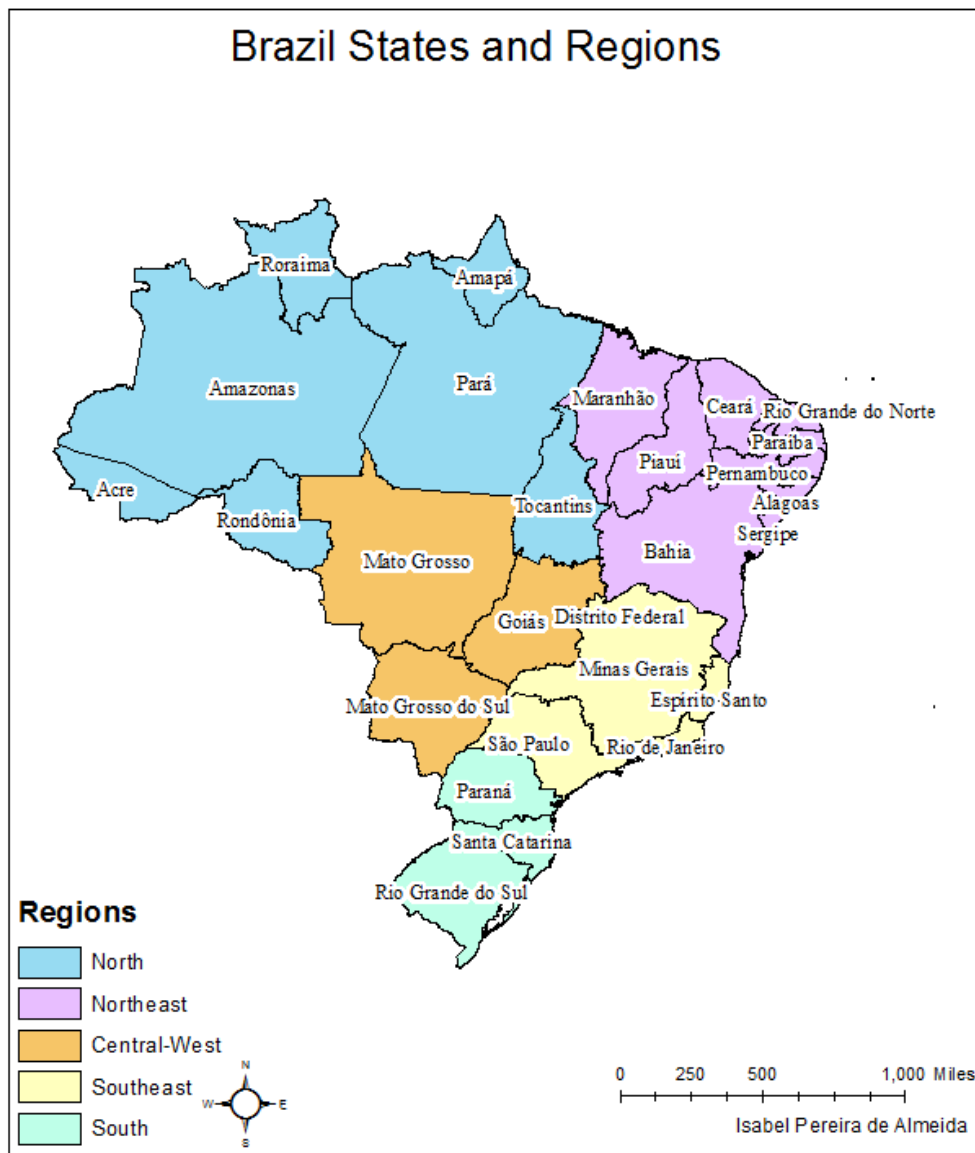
Brazil States and Regions

Roraima
Amapá
Amazonas
Pará
Maranhão
Ceará
Rio Grande do Norte
Paraíba
Piauí
Pernambuco
Alagoas
Acre
Rondônia
Tocantins
Sergipe
Bahia
Mato Grosso
Goiás
Distrito Federal
Minas Gerais
Espírito Santo
Mato Grosso do Sul
São Paulo
Rio de Janeiro
Paraná
Santa Catarina
Rio Grande do Sul

Regions
North
Northeast
Central-West
Southeast
South

N
W
E
S

0 250 500 1,000 Miles
Isabel Pereira de Almeida